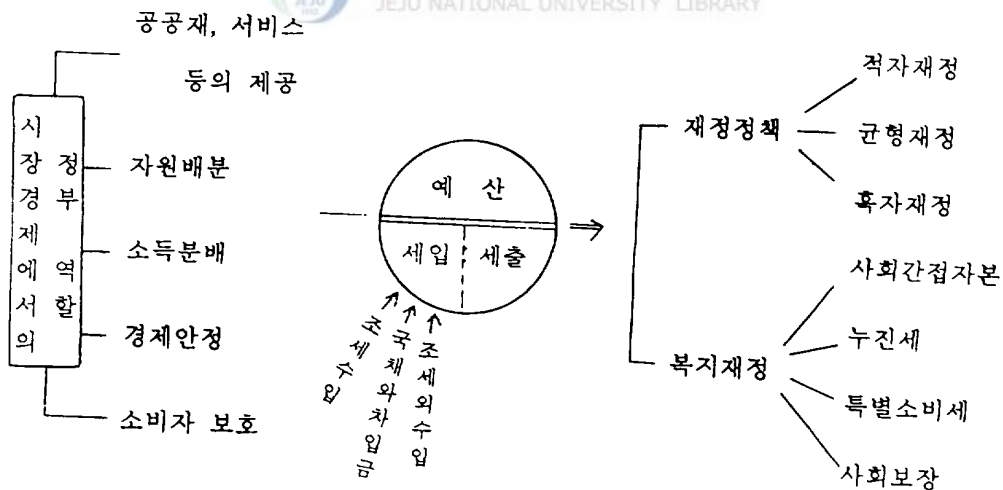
JEJU NATIONAL UNIVERSITY LIBRARY

공공재, 서비스 등의 제공

시장경제에서의 정부역할

자원배분

소득분배

경제안정

소비자 보호

예 산

세입

세출

조세수입

국채와 차입금

조세외수입

재정정책

적자재정

균형재정

흑자재정

복지재정

사회간접자본

누진세

특별소비세

사회보장